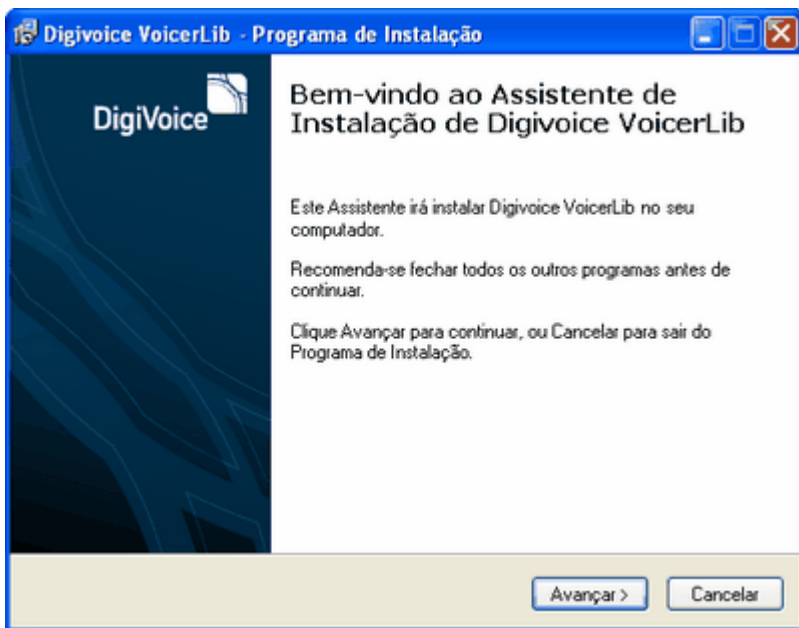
Digivoice VoicerLib - Programa de Instalação

DigiVoice

Bem-vindo ao Assistente de Instalação de Digivoice VoicerLib

Este Assistente irá instalar Digivoice VoicerLib no seu computador.

Recomenda-se fechar todos os outros programas antes de continuar.

Clique Avançar para continuar, ou Cancelar para sair do Programa de Instalação.

Avançar >

Cancelar